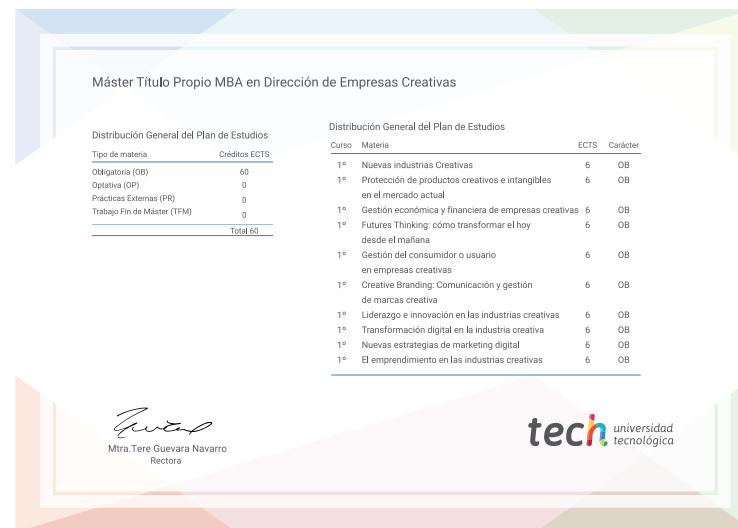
Máster Título Propio MBA en Dirección de Empresas Creativas

Distribución General del Plan de Estudios

| Tipo de materia | Créditos ECTS |
|---|---|
| Obligatoria (OB) | 60 |
| Optativa (OP) | 0 |
| Prácticas Externas (PR) | 0 |
| Trabajo Fin de Máster (TFM) | 0 |
| | Total 60 |

Distribución General del Plan de Estudios

| Curso | Materia | ECTS | Carácter |
|---|---|---|---|
| 1º | Nuevas industrias Creativas | 6 | OB |
| 1º | Protección de productos creativos e intangibles en el mercado actual | 6 | OB |
| 1º | Gestión económica y financiera de empresas creativas | 6 | OB |
| 1º | Futures Thinking: cómo transformar el hoy desde el mañana | 6 | OB |
| 1º | Gestión del consumidor o usuario en empresas creativas | 6 | OB |
| 1º | Creative Branding: Comunicación y gestión de marcas creativa | 6 | OB |
| 1º | Liderazgo e innovación en las industrias creativas | 6 | OB |
| 1º | Transformación digital en la industria creativa | 6 | OB |
| 1º | Nuevas estrategias de marketing digital | 6 | OB |
| 1º | El emprendimiento en las industrias creativas | 6 | OB |

Mtra.Tere Guevara Navarro
Rectora

tech universidad tecnológica